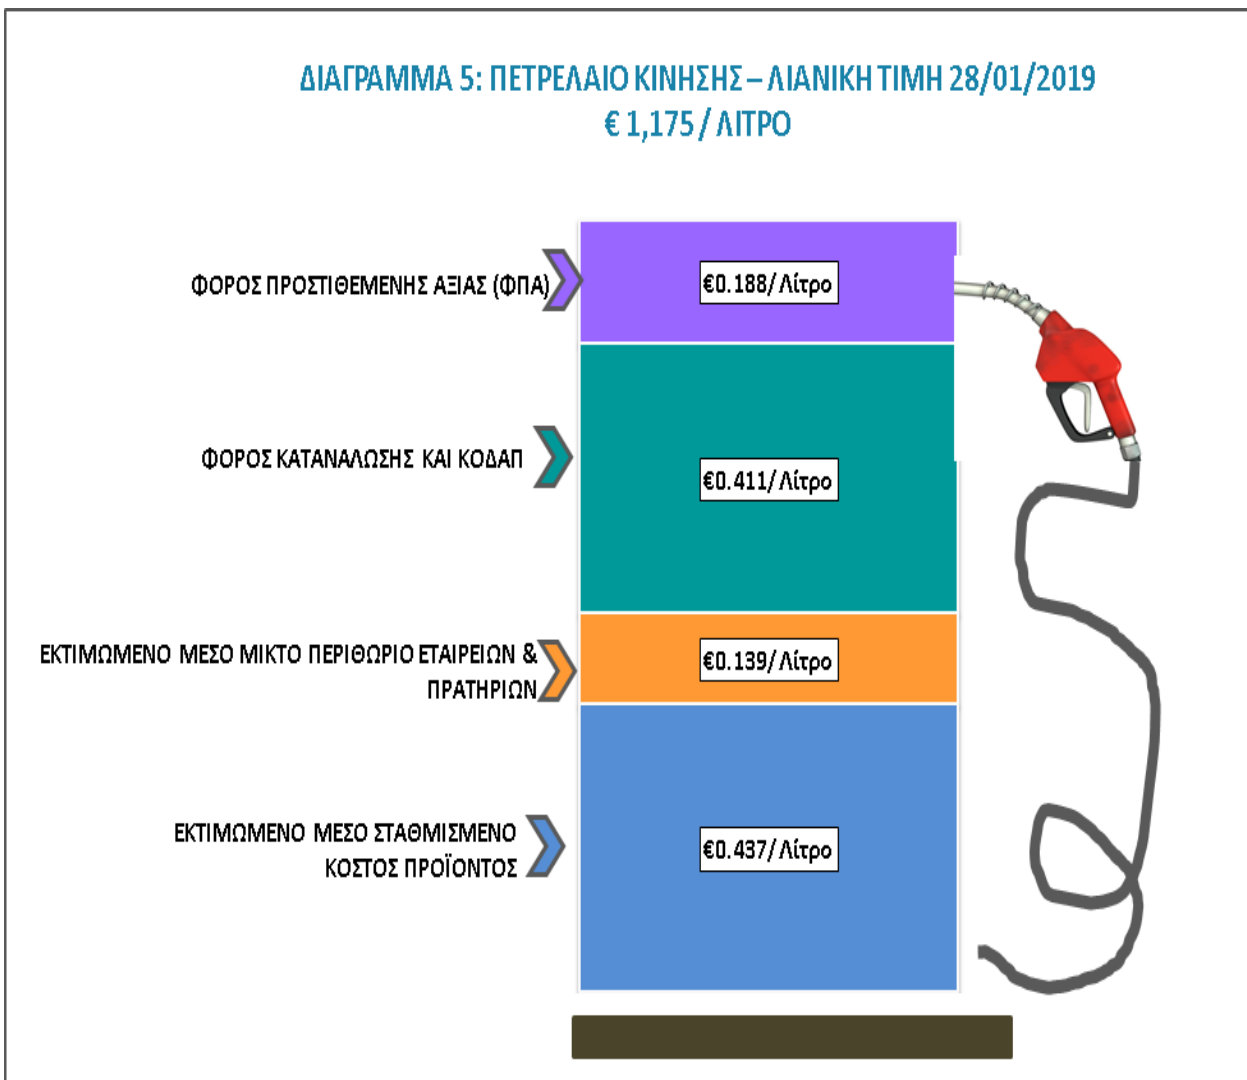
ΔΙΑΓΡΑΜΜΑ 5: ΠΕΤΡΕΛΑΙΟ ΚΙΝΗΣΗΣ – ΛΙΑΝΙΚΗ ΤΙΜΗ 28/01/2019
€ 1,175 / ΛΙΤΡΟ

ΦΟΡΟΣ ΠΡΟΣΤΙΘΕΜΕΝΗΣ ΑΞΙΑΣ (ΦΠΑ)

€0.188/Λίτρο

ΦΟΡΟΣ ΚΑΤΑΝΑΛΩΣΗΣ ΚΑΙ ΚΟΔΑΠ

€0.411/Λίτρο

ΕΚΤΙΜΩΜΕΝΟ ΜΕΣΟ ΜΙΚΤΟ ΠΕΡΙΘΩΡΙΟ ΕΤΑΙΡΕΙΩΝ & ΠΡΑΤΗΡΙΩΝ

€0.139/Λίτρο

ΕΚΤΙΜΩΜΕΝΟ ΜΕΣΟ ΣΤΑΘΜΙΣΜΕΝΟ ΚΟΣΤΟΣ ΠΡΟΪΟΝΤΟΣ

€0.437/Λίτρο